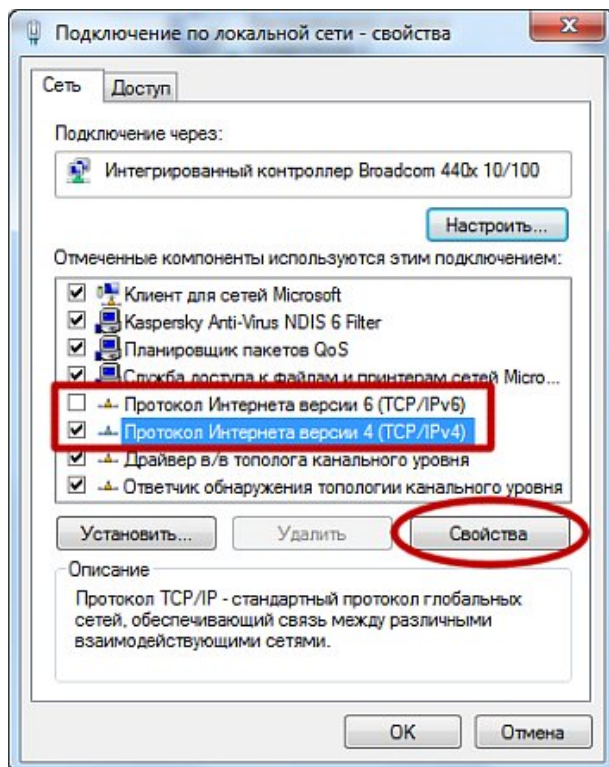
Подключение по локальной сети - свойства

Сеть | Доступ

Подключение через:

Интегрированный контроллер Broadcom 440x 10/100

Настроить...

Отмеченные компоненты используются этим подключением:

Клиент для сетей Microsoft
Kaspersky Anti-Virus NDIS 6 Filter
Планировщик пакетов QoS
Служба доступа к файлам и принтерам сетей Micro...
Протокол Интернета версии 6 (TCP/IPv6)
Протокол Интернета версии 4 (TCP/IPv4)
Драйвер в/в тополога канального уровня
Ответчик обнаружения топологии канального уровня

Установить... | Удалить | Свойства

Описание

Протокол TCP/IP - стандартный протокол глобальных сетей, обеспечивающий связь между различными взаимодействующими сетями.

OK | Отмена